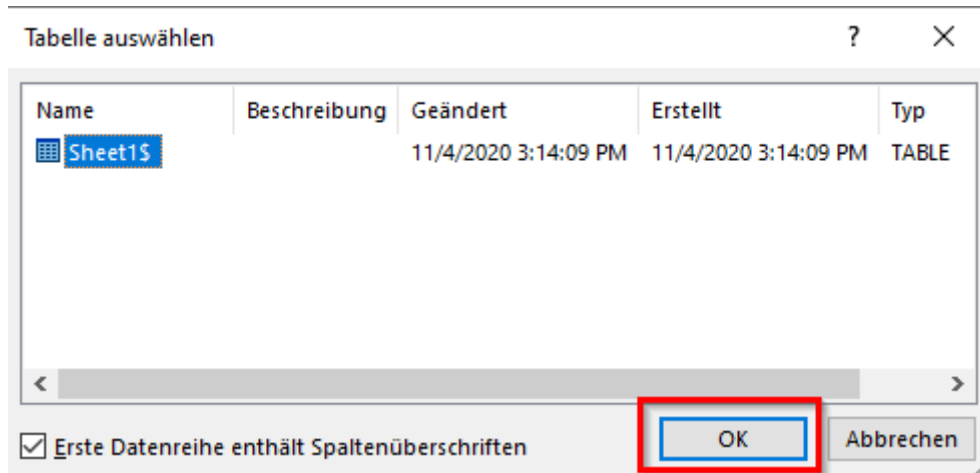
Tabelle auswählen

?

×

| Name | Beschreibung | Geändert | Erstellt | Typ |
|---|---|---|---|---|
| Sheet1$ | | 11/4/2020 3:14:09 PM | 11/4/2020 3:14:09 PM | TABLE |

<

>

☑ Erste Datenreihe enthält Spaltenüberschriften

OK

Abbrechen